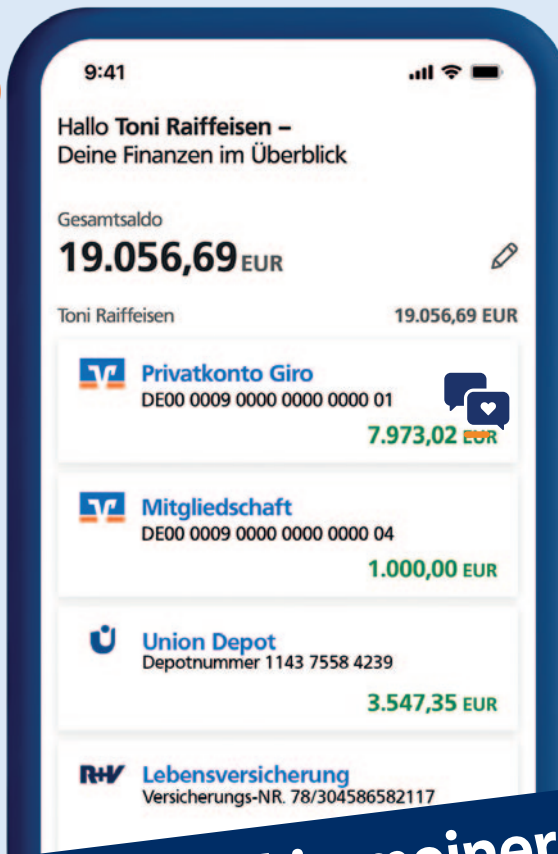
9:41

Hallo **Toni Raiffeisen –**
Deine Finanzen im Überblick

Gesamtsaldo
19.056,69 EUR

Toni Raiffeisen 19.056,69 EUR

Privatkonto Giro
DE00 0009 0000 0000 0000 01
7.973,02 EUR

Mitgliedschaft
DE00 0009 0000 0000 0000 04
1.000,00 EUR

Union Depot
Depotnummer 1143 7558 4239
3.547,35 EUR

R+V Lebensversicherung
Versicherungs-NR. 78/304586582117

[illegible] meiner